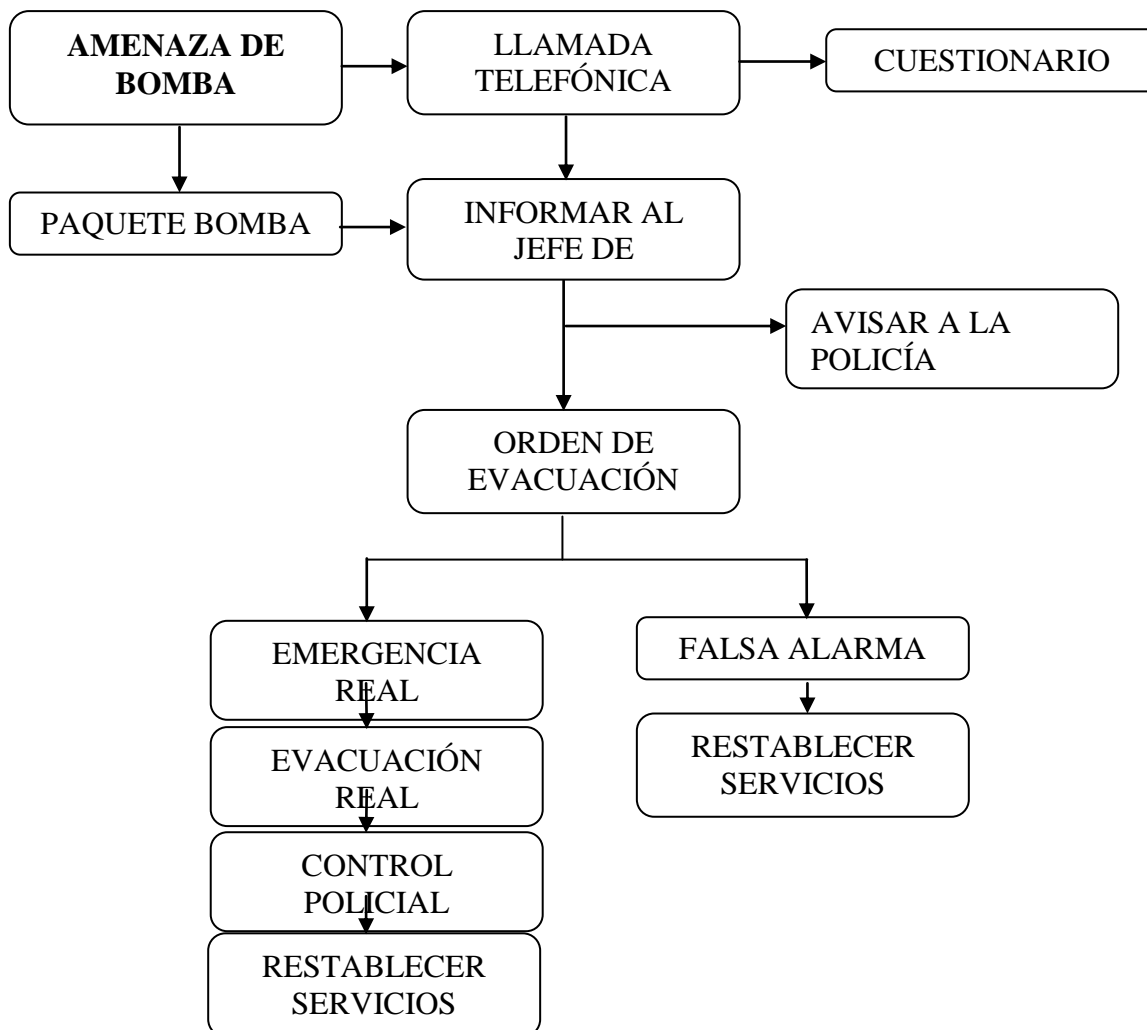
AMENAZA DE BOMBA

LLAMADA TELEFÓNICA

CUESTIONARIO

PAQUETE BOMBA

INFORMAR AL JEFE DE

AVISAR A LA POLICÍA

ORDEN DE EVACUACIÓN

EMERGENCIA REAL

FALSA ALARMA

EVACUACIÓN REAL

RESTABLECER SERVICIOS

CONTROL POLICIAL

RESTABLECER SERVICIOS